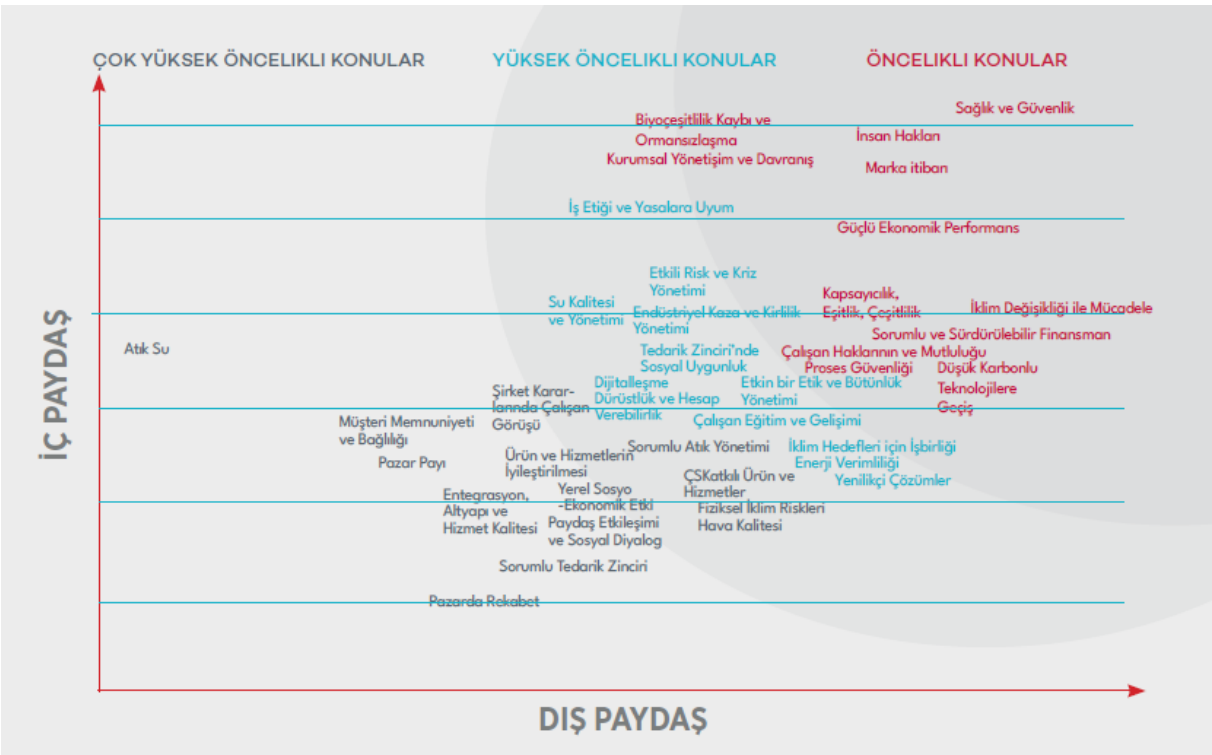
ÇOK YÜKSEK ÖNCELİKLİ KONULAR
YÜKSEK ÖNCELİKLİ KONULAR
ÖNCELİKLİ KONULAR

Sağlık ve Güvenlik
Biyoçeşitlilik Kaybı ve Ormansızlaşma
İnsan Hakları
Kurumsal Yönetişim ve Davranış
Marka itibarı
İş Etiği ve Yasalara Uyum
Güçlü Ekonomik Performans
Etkili Risk ve Kriz Yönetimi
Kapsayıcılık, Eşitlik, Çeşitlilik
İklim Değişikliği ile Mücadele
Su Kalitesi ve Yönetimi
Endüstriyel Kaza ve Kirlilik Yönetimi
Sorumlu ve Sürdürülebilir Finansman
Atık Su
Tedarik Zinciri'nde Sosyal Uygunluk
Çalışan Haklarının ve Mutluluğu
Proses Güvenliği
Düşük Karbonlu Teknolojilere Geçiş
Dijitalleşme
Etkin bir Etik ve Bütünlük Yönetimi
Şirket Kararlarında Çalışan Görüşü
Dürüstlük ve Hesap Verebilirlik
Çalışan Eğitim ve Gelişimi
Müşteri Memnuniyeti ve Bağlılığı
Sorumlu Atık Yönetimi
İklim Hedefleri için İşbirliği
Ürün ve Hizmetlerin İyileştirilmesi
Enerji Verimliliği
Pazar Payı
ÇSKatkılı Ürün ve Hizmetler
Yenilikçi Çözümler
Yerel Sosyo-Ekonomik Etki
Entegrasyon, Altyapı ve Hizmet Kalitesi
Fiziksel İklim Riskleri
Paydaş Etkileşimi ve Sosyal Diyalog
Hava Kalitesi
Sorumlu Tedarik Zinciri
Pazarda Rekabet

İÇ PAYDAŞ
DIŞ PAYDAŞ